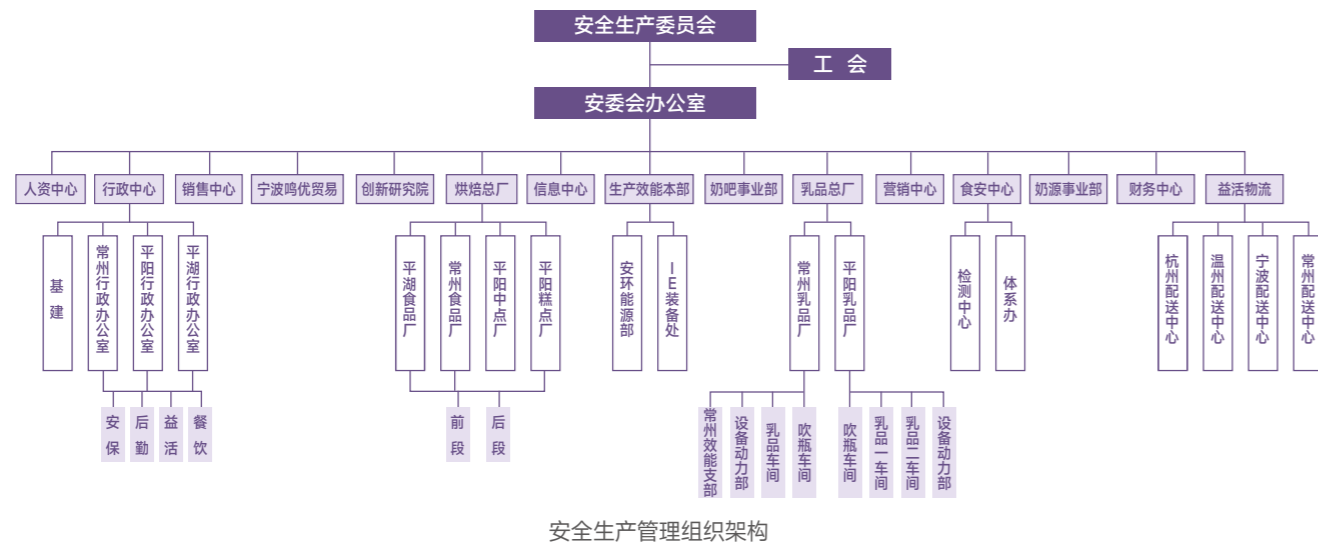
安全生产委员会

工 会

安委会办公室

人资中心

行政中心

销售中心

宁波鸣优贸易

创新研究院

烘焙总厂

信息中心

生产效能本部

奶吧事业部

乳品总厂

营销中心

食安中心

奶源事业部

财务中心

益活物流

基建

常州行政办公室

平阳行政办公室

平湖行政办公室

安保

后勤

益活

餐饮

平湖食品厂

常州食品厂

平阳中点厂

平阳糕点厂

前段

后段

安环能源部

IE装备处

常州乳品厂

平阳乳品厂

常州效能支部

设备动力部

乳品车间

吹瓶车间

吹瓶车间

乳品一车间

乳品二车间

设备动力部

检测中心

体系办

杭州配送中心

温州配送中心

宁波配送中心

常州配送中心

安全生产管理组织架构